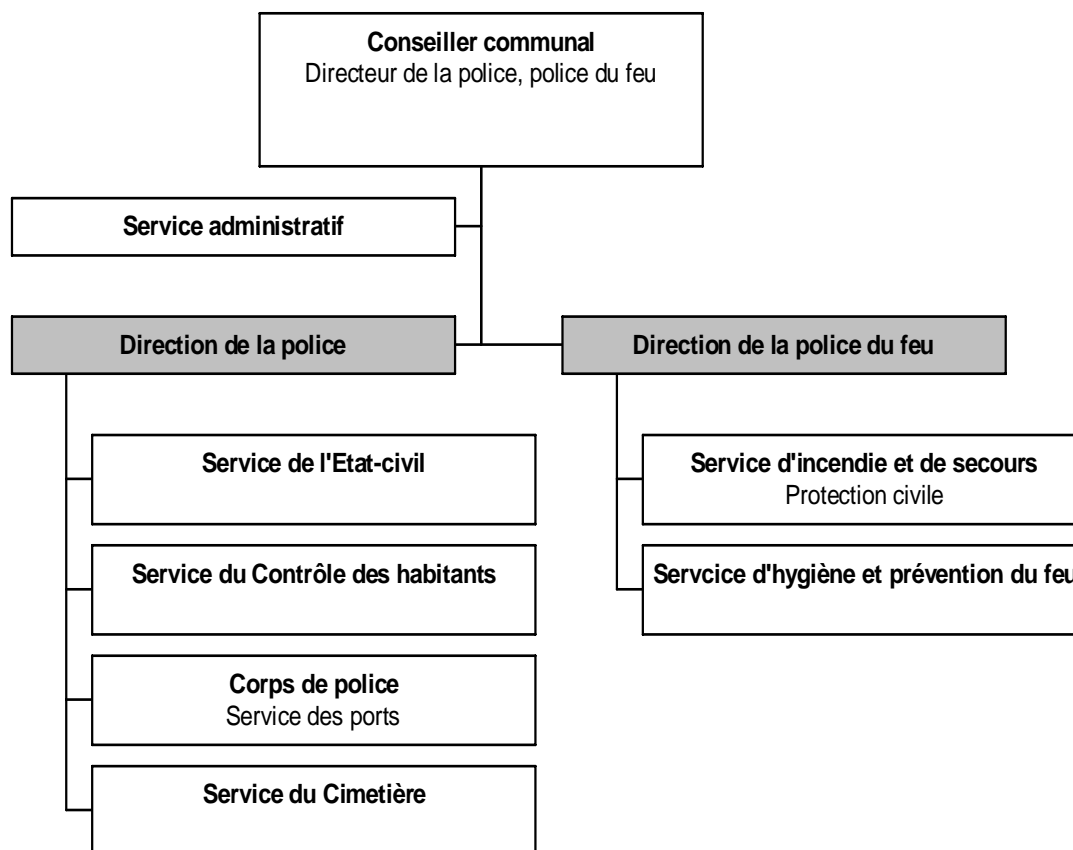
**Conseiller communal**
Directeur de la police, police du feu

**Service administratif**

**Direction de la police**

**Direction de la police du feu**

**Service de l'Etat-civil**

**Service du Contrôle des habitants**

**Corps de police**
Service des ports

**Service du Cimetière**

**Service d'incendie et de secours**
Protection civile

**Servcice d'hygiène et prévention du feu**